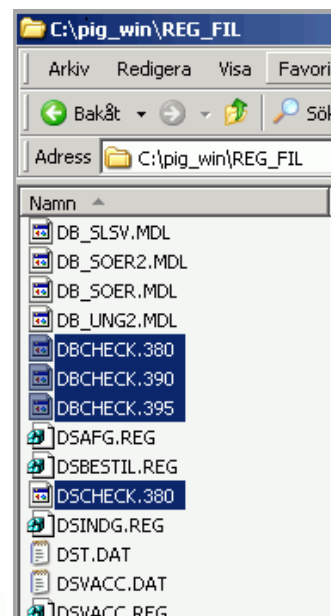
C:\pig_win\REG_FIL

Arkiv Redigera Visa Favori

Bakåt Sök

Adress C:\pig_win\REG_FIL

Namn

DB_SLSV.MDL
DB_SOER2.MDL
DB_SOER.MDL
DB_UNG2.MDL
DBCHECK.380
DBCHECK.390
DBCHECK.395
DSAFG.REG
DSBESTIL.REG
DSCHECK.380
DSINDG.REG
DST.DAT
DSVACC.DAT
DSVACC.REG